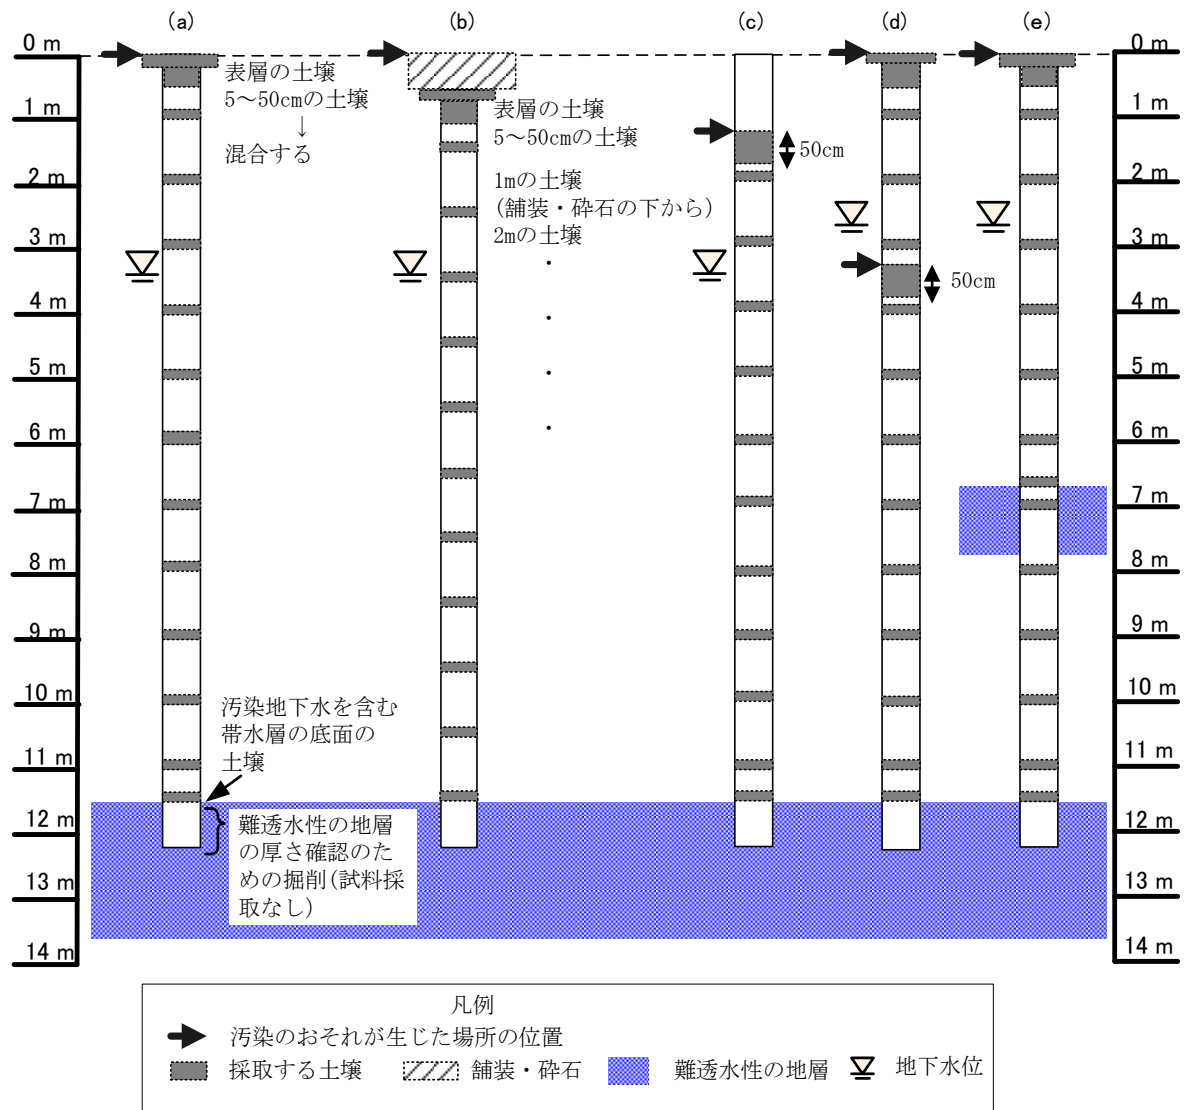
(a) (b) (c) (d) (e)

0 m
1 m
2 m
3 m
4 m
5 m
6 m
7 m
8 m
9 m
10 m
11 m
12 m
13 m
14 m

表層の土壌
5～50cmの土壌
↓
混合する

表層の土壌
5～50cmの土壌

1mの土壌
(舗装・砕石の下から)
2mの土壌
・
・
・
・

50cm

50cm

汚染地下水を含む
帯水層の底面の
土壌

難透水性の地層の厚さ確認のための掘削(試料採取なし)

0 m
1 m
2 m
3 m
4 m
5 m
6 m
7 m
8 m
9 m
10 m
11 m
12 m
13 m
14 m

凡例
汚染のおそれが生じた場所の位置
採取する土壌　舗装・砕石　難透水性の地層　地下水位